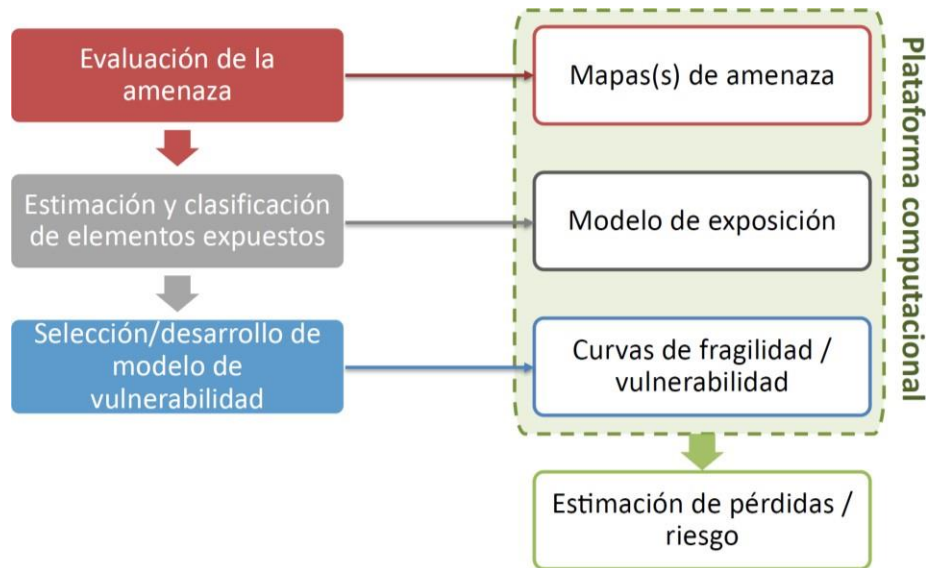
Evaluación de la amenaza

Mapas(s) de amenaza

Estimación y clasificación de elementos expuestos

Modelo de exposición

Selección/desarrollo de modelo de vulnerabilidad

Curvas de fragilidad / vulnerabilidad

Plataforma computacional

Estimación de pérdidas / riesgo